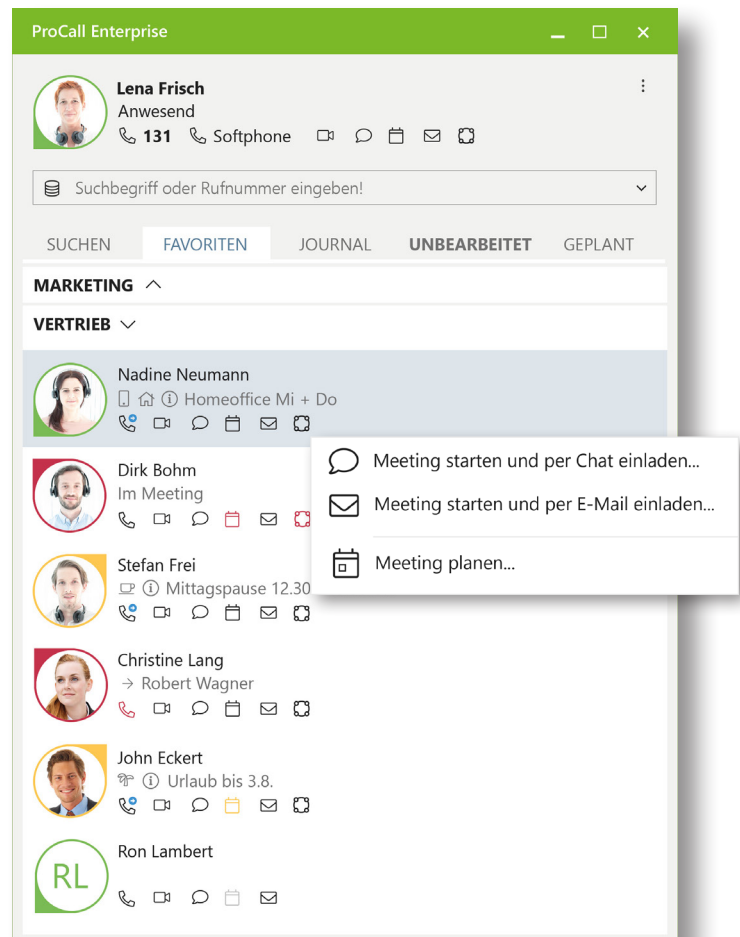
ProCall Enterprise

Lena Frisch
Anwesend
131 Softphone

Suchbegriff oder Rufnummer eingeben!

SUCHEN FAVORITEN JOURNAL UNBEARBEITET GEPLANT

MARKETING

VERTRIEB

Nadine Neumann
Homeoffice Mi + Do

Dirk Bohm
Im Meeting

Stefan Frei
Mittagspause 12.30

Christine Lang
→ Robert Wagner

John Eckert
Urlaub bis 3.8.

RL
Ron Lambert

Meeting starten und per Chat einladen...
Meeting starten und per E-Mail einladen...
Meeting planen...